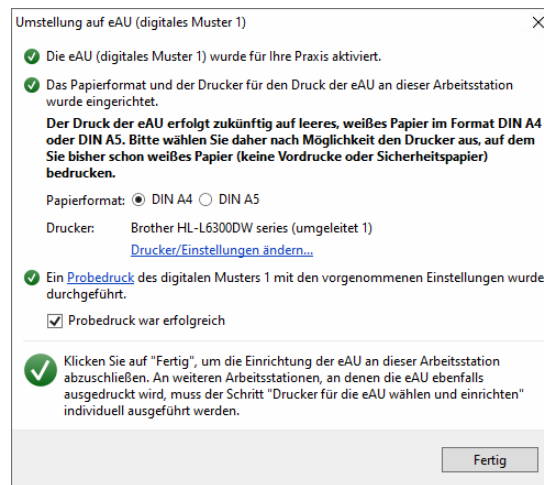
Umstellung auf eAU (digitales Muster 1)

×

Die eAU (digitales Muster 1) wurde für Ihre Praxis aktiviert.

Das Papierformat und der Drucker für den Druck der eAU an dieser Arbeitsstation wurde eingerichtet.

**Der Druck der eAU erfolgt zukünftig auf leeres, weißes Papier im Format DIN A4 oder DIN A5. Bitte wählen Sie daher nach Möglichkeit den Drucker aus, auf dem Sie bisher schon weißes Papier (keine Vordrucke oder Sicherheitspapier) bedrucken.**

Papierformat: DIN A4 DIN A5

Drucker: Brother HL-L6300DW series (umgeleitet 1)

Drucker/Einstellungen ändern...

Ein Probedruck des digitalen Musters 1 mit den vorgenommenen Einstellungen wurde durchgeführt.

Probedruck war erfolgreich

Klicken Sie auf "Fertig", um die Einrichtung der eAU an dieser Arbeitsstation abzuschließen. An weiteren Arbeitsstationen, an denen die eAU ebenfalls ausgedruckt wird, muss der Schritt "Drucker für die eAU wählen und einrichten" individuell ausgeführt werden.

Fertig